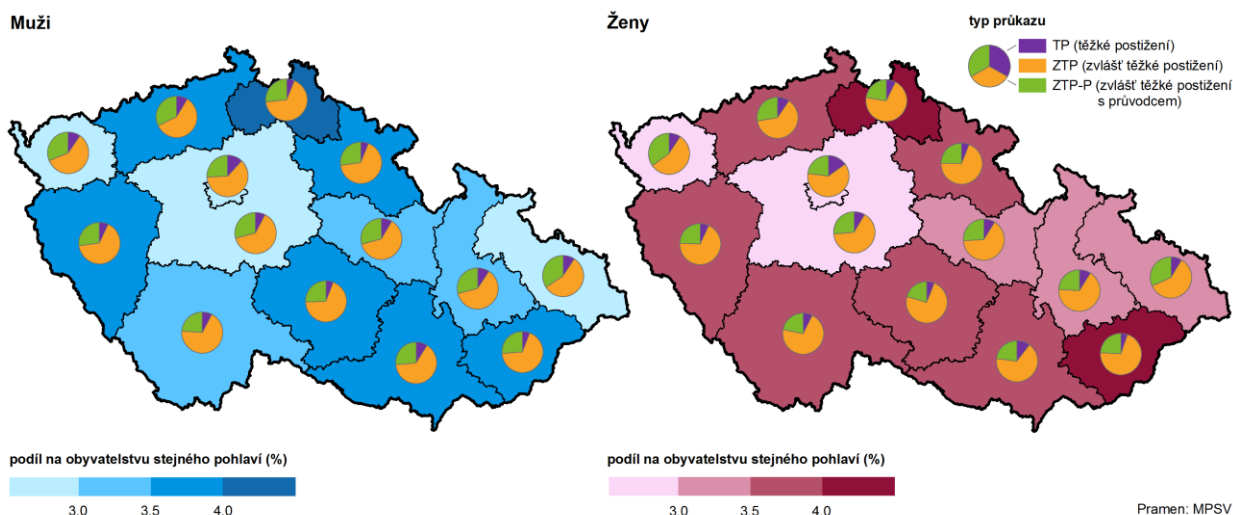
Muži

Ženy

typ průkazu

TP (těžké postižení)

ZTP (zvlášť těžké postižení)

ZTP-P (zvlášť těžké postižení s průvodcem)

podíl na obyvatelstvu stejného pohlaví (%)

3.0 3.5 4.0

podíl na obyvatelstvu stejného pohlaví (%)

3.0 3.5 4.0

Pramen: MPSV